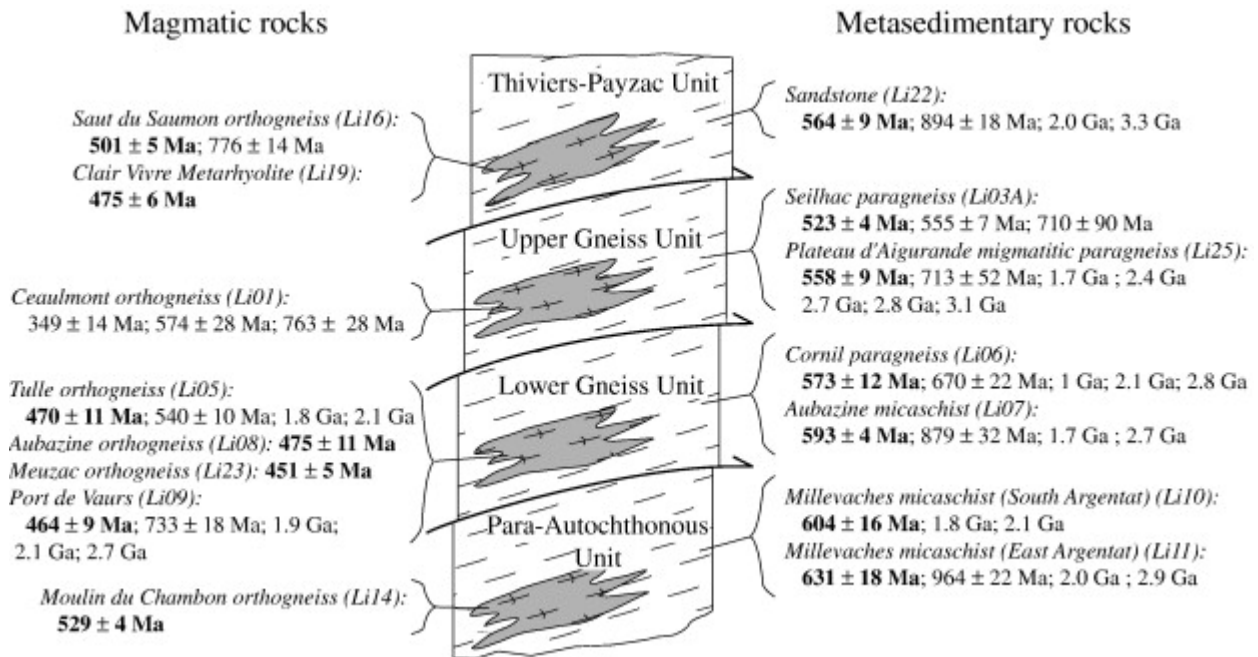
Magmatic rocks

Metasedimentary rocks

Thiviers-Payzac Unit

Saut du Saumon orthogneiss (Li16):
**501** $\pm$ **5 Ma**; 776 $\pm$ 14 Ma
Clair Vivre Metarhyolite (Li19):
**475** $\pm$ **6 Ma**

Sandstone (Li22):
**564** $\pm$ **9 Ma**; 894 $\pm$ 18 Ma; 2.0 Ga; 3.3 Ga

Upper Gneiss Unit

Seilhac paragneiss (Li03A):
**523** $\pm$ **4 Ma**; 555 $\pm$ 7 Ma; 710 $\pm$ 90 Ma
Plateau d'Aigurande migmatitic paragneiss (Li25):
**558** $\pm$ **9 Ma**; 713 $\pm$ 52 Ma; 1.7 Ga ; 2.4 Ga
2.7 Ga; 2.8 Ga; 3.1 Ga

Ceaulmont orthogneiss (Li01):
349 $\pm$ 14 Ma; 574 $\pm$ 28 Ma; 763 $\pm$ 28 Ma

Lower Gneiss Unit

Tulle orthogneiss (Li05):
**470** $\pm$ **11 Ma**; 540 $\pm$ 10 Ma; 1.8 Ga; 2.1 Ga
Aubazine orthogneiss (Li08): **475** $\pm$ **11 Ma**
Meuzac orthogneiss (Li23): **451** $\pm$ **5 Ma**
Port de Vaurs (Li09):
**464** $\pm$ **9 Ma**; 733 $\pm$ 18 Ma; 1.9 Ga;
2.1 Ga; 2.7 Ga

Cornil paragneiss (Li06):
**573** $\pm$ **12 Ma**; 670 $\pm$ 22 Ma; 1 Ga; 2.1 Ga; 2.8 Ga
Aubazine micaschist (Li07):
**593** $\pm$ **4 Ma**; 879 $\pm$ 32 Ma; 1.7 Ga ; 2.7 Ga

Para-Autochthonous Unit

Millevaches micaschist (South Argentat) (Li10):
**604** $\pm$ **16 Ma**; 1.8 Ga; 2.1 Ga
Millevaches micaschist (East Argentat) (Li11):
**631** $\pm$ **18 Ma**; 964 $\pm$ 22 Ma; 2.0 Ga ; 2.9 Ga

Moulin du Chambon orthogneiss (Li14):
**529** $\pm$ **4 Ma**